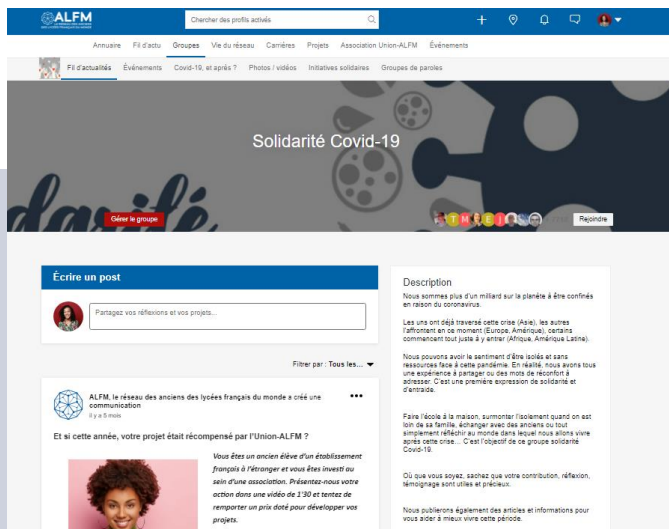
ALFM

Chercher des profils activés

Annuaire Fil d'actu Groupes Vie du réseau Carrières Projets Association Union-ALFM Événements

Fil d'actualités Événements Covid-19, et après ? Photos / vidéos Initiatives solidaires Groupes de paroles

Solidarité Covid-19

Gérer le groupe

Rejoindre

Écrire un post

Partagez vos réflexions et vos projets...

Filtrer par : Tous les...

ALFM, le réseau des anciens des lycées français du monde a créé une communication
il y a 5 mois

Et si cette année, votre projet était récompensé par l'Union-ALFM ?

Vous êtes un ancien élève d'un établissement français à l'étranger et vous êtes investi au sein d'une association. Présentez-nous votre action dans une vidéo de 1'30 et tentez de remporter un prix doté pour développer vos projets.

Description

Nous sommes plus d'un milliard sur la planète à être confinés en raison du coronavirus.

Les uns ont déjà traversé cette crise (Asie), les autres l'affrontent en ce moment (Europe, Amérique), certains commencent tout juste à y entrer (Afrique, Amérique Latine).

Nous pouvons avoir le sentiment d'être isolés et sans ressources face à cette pandémie. En réalité, nous avons tous une expérience à partager ou des mots de réconfort à adresser. C'est une première expression de solidarité et d'entraide.

Faire l'école à la maison, surmonter l'isolement quand on est loin de sa famille, échanger avec des anciens ou tout simplement réfléchir au monde dans lequel nous allons vivre après cette crise... C'est l'objectif de ce groupe solidarité Covid-19.

Où que vous soyez, sachez que votre contribution, réflexion, témoignage sont utiles et précieux.

Nous publierons également des articles et informations pour vous aider à mieux vivre cette période.